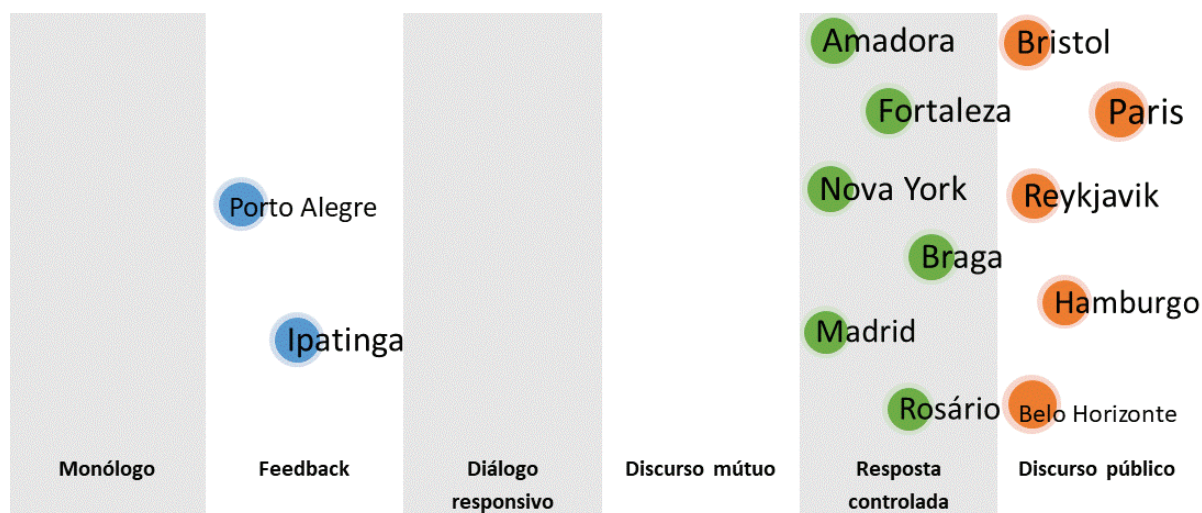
Amadora
Bristol
Fortaleza
Paris
Porto Alegre
Nova York
Reykjavik
Braga
Hamburgo
Ipatinga
Madrid
Rosário
Belo Horizonte

Monólogo
Feedback
Diálogo responsivo
Discurso mútuo
Resposta controlada
Discurso público